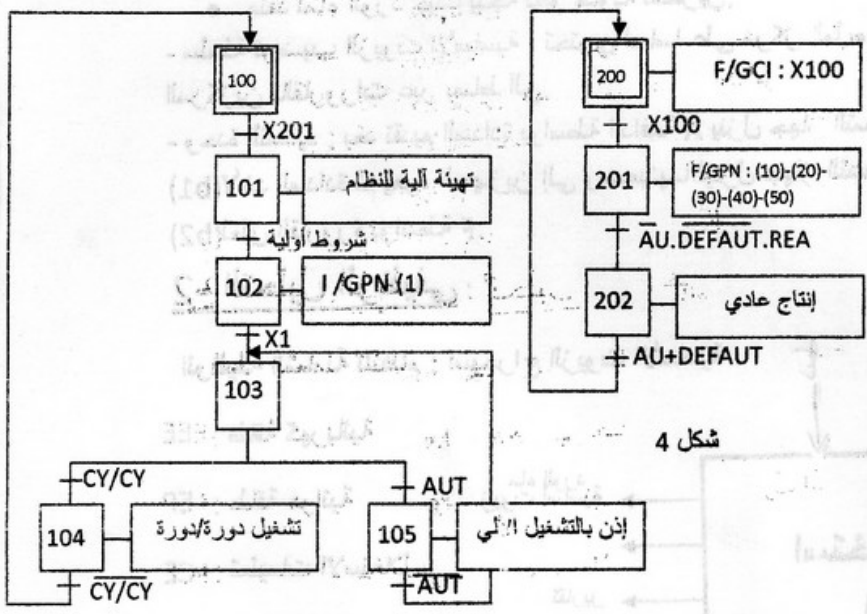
100

X201

101 تهيئة آلية للنظام

شروط أولية

102 I /GPN (1)

X1

103

CY/CY

AUT

104 تشغيل دورة/دورة

105 إذن بالتشغيل الآلي

$\overline{CY/CY}$

$\overline{AUT}$

200 F/GCI : X100

X100

201 F/GPN : (10)-(20)-(30)-(40)-(50)

$\overline{AU}.\overline{DEFAUT}.REA$

202 إنتاج عادي

AU+DEFAUT

شكل 4